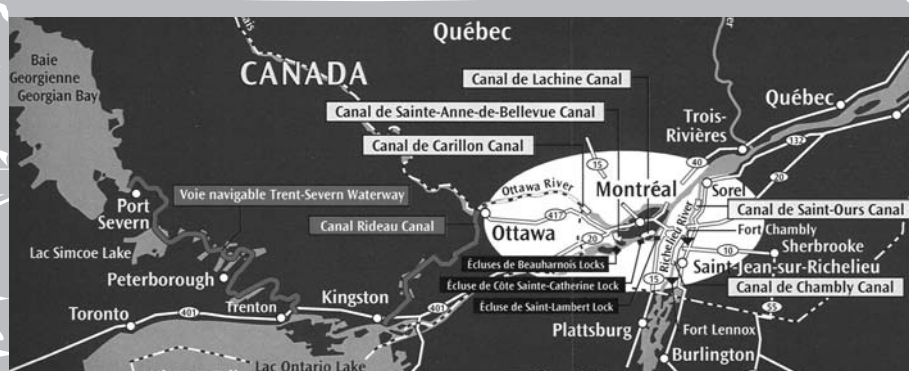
Québec
CANADA
Baie Georgienne Georgian Bay
Canal de Lachine Canal
Canal de Sainte-Anne-de-Bellevue Canal
Canal de Carillon Canal
Trois-Rivières
Québec
15
40
132
20
Voie navigable Trent-Severn Waterway
Ottawa River
Montréal
Sorel
Port Severn
417
Canal Rideau Canal
Ottawa
Canal de Saint-Ours Canal
Fort Chambly
Lac Simcoe Lake
20
10
Sherbrooke
Richelieu River
Écluses de Beauharnois Locks
Saint-Jean-sur-Richelieu
Peterborough
Écluse de Côte Sainte-Catherine Lock
Canal de Chambly Canal
Trenton
Kingston
15
Écluse de Saint-Lambert Lock
55
Toronto
401
401
Plattsburg
Fort Lennox
Burlington
Lac Ontario Lake